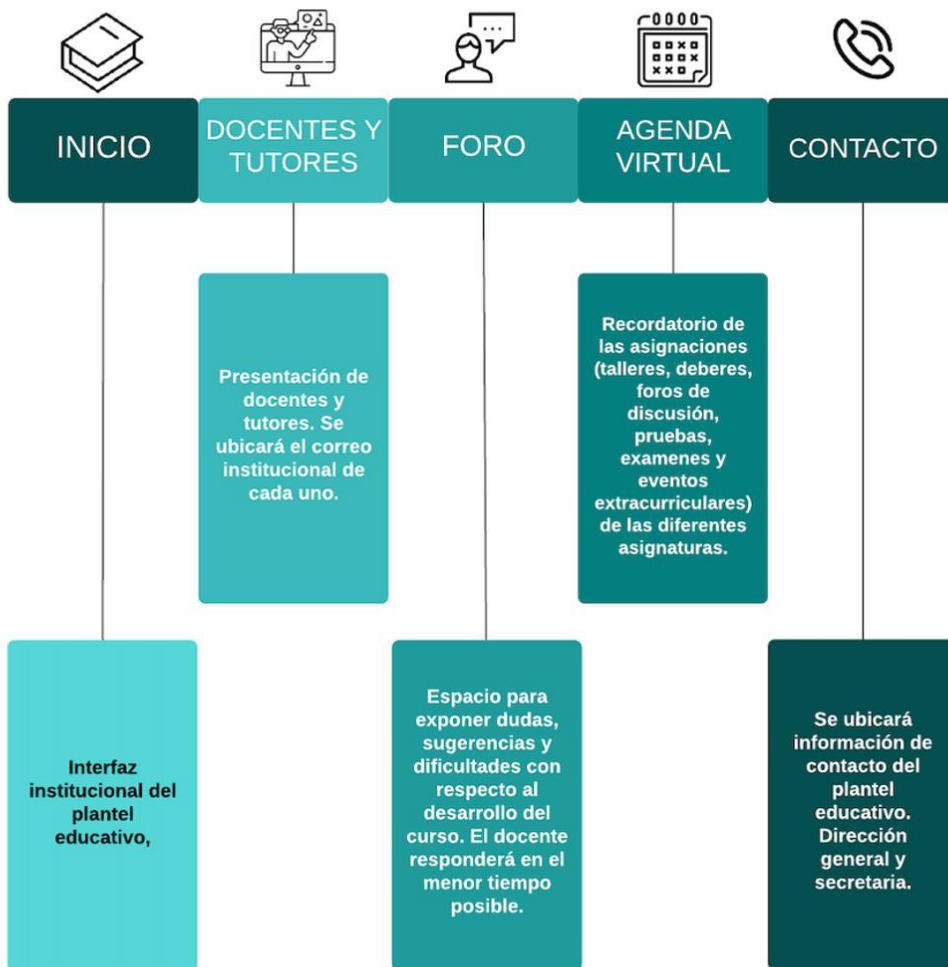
INICIO

DOCENTES Y TUTORES

FORO

AGENDA VIRTUAL

CONTACTO

Presentación de docentes y tutores. Se ubicará el correo institucional de cada uno.

Recordatorio de las asignaciones (talleres, deberes, foros de discusión, pruebas, examenes y eventos extracurriculares) de las diferentes asignaturas.

Interfaz institucional del plantel educativo,

Espacio para exponer dudas, sugerencias y dificultades con respecto al desarrollo del curso. El docente responderá en el menor tiempo posible.

Se ubicará información de contacto del plantel educativo. Dirección general y secretaria.